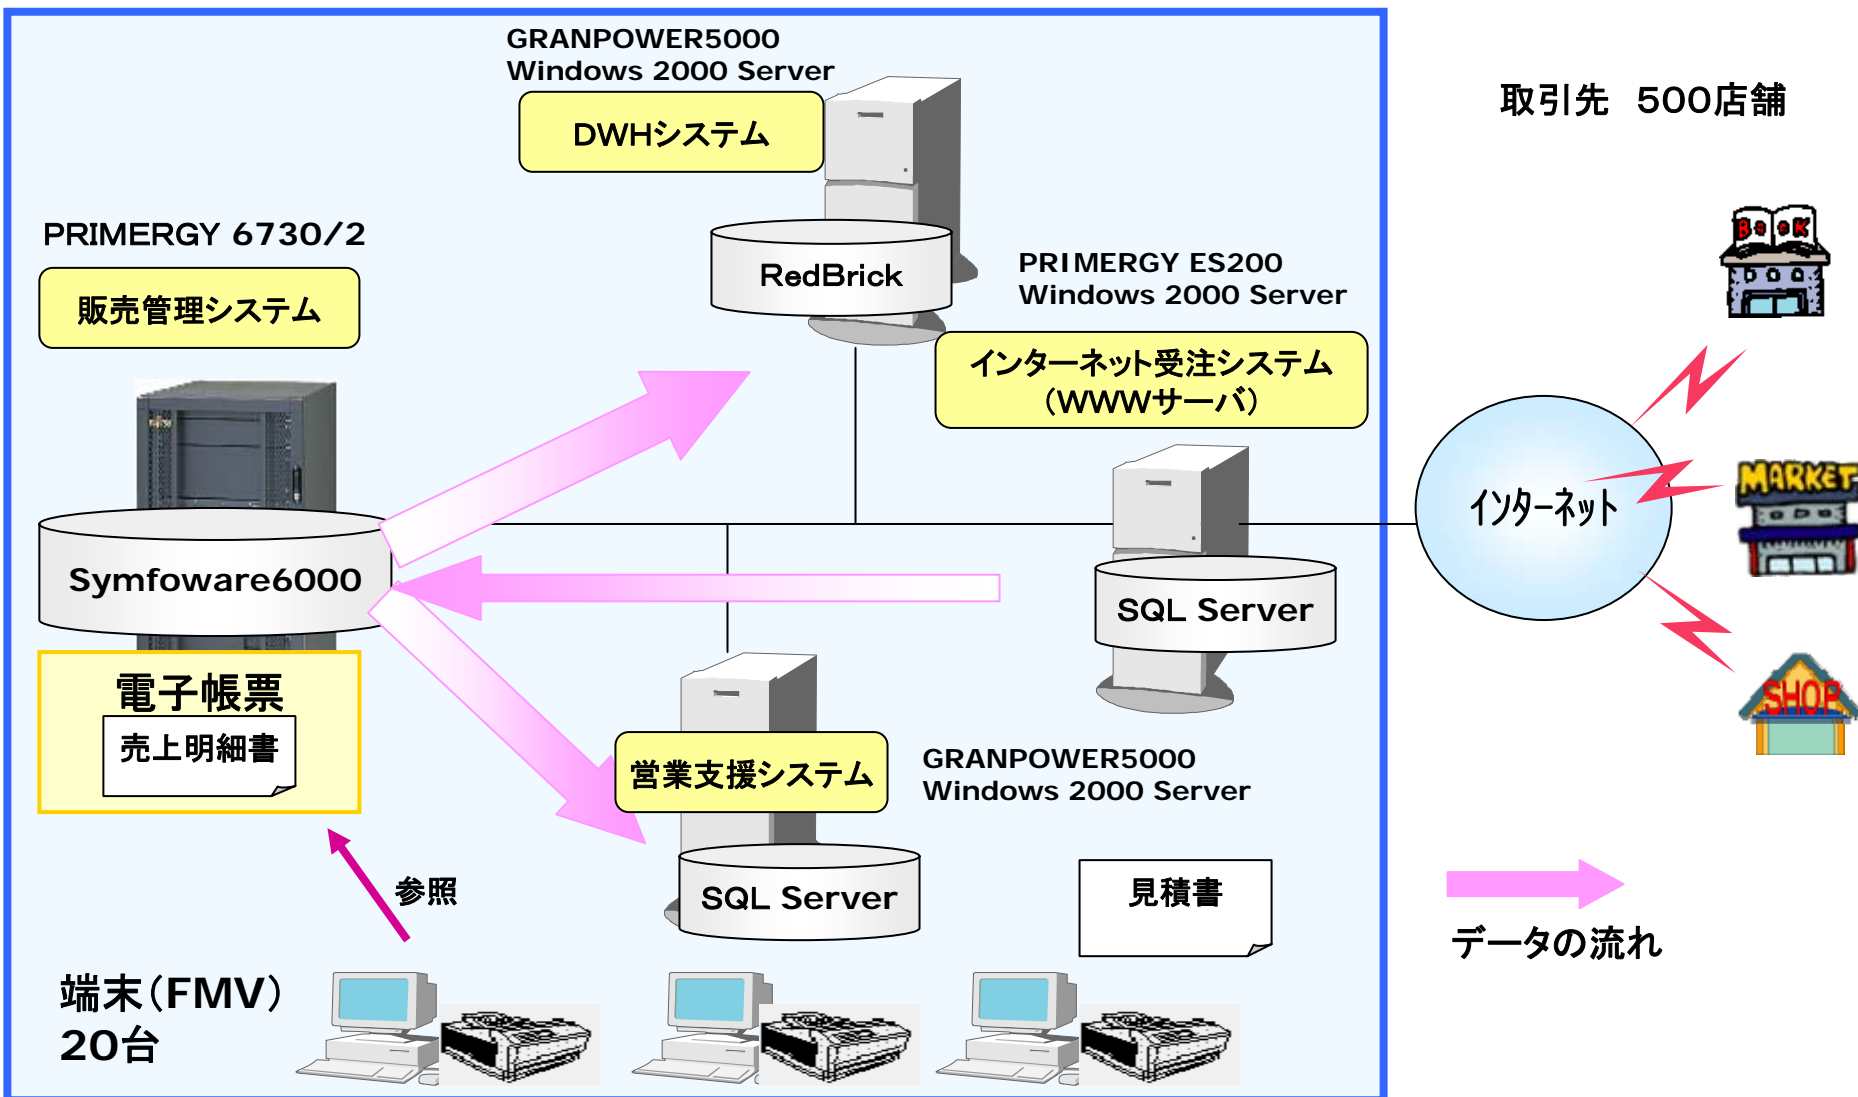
GRANPOWER5000
Windows 2000 Server

DWHシステム

取引先　500店舗

PRIMERGY 6730/2

販売管理システム

RedBrick

PRIMERGY ES200
Windows 2000 Server

インターネット受注システム
(WWWサーバ)

BOOK

インターネット

MARKET

Symfoware6000

SQL Server

SHOP

電子帳票

売上明細書

営業支援システム

GRANPOWER5000
Windows 2000 Server

参照

SQL Server

見積書

データの流れ

端末(FMV)
20台